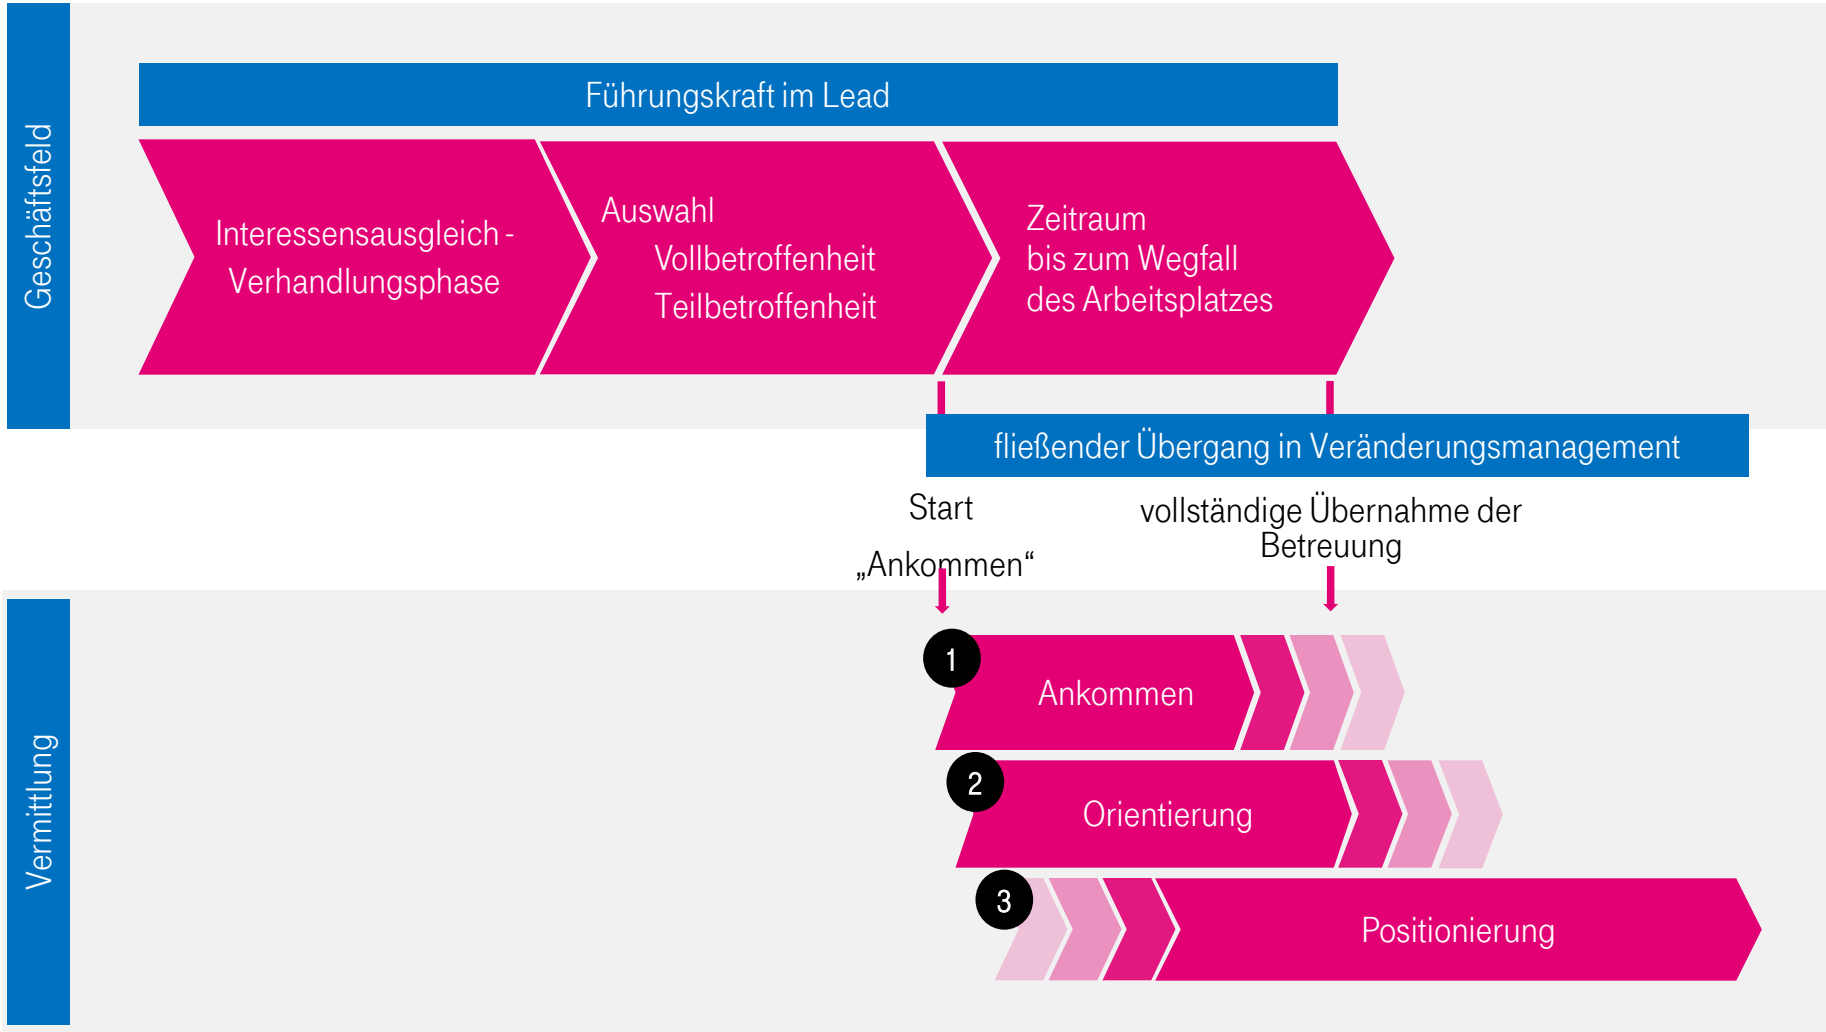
Geschäftsfeld

Führungskraft im Lead

Interessensausgleich - Verhandlungsphase

Auswahl
Vollbetroffenheit
Teilbetroffenheit

Zeitraum
bis zum Wegfall
des Arbeitsplatzes

fließender Übergang in Veränderungsmanagement

Start
„Ankommen“

vollständige Übernahme der Betreuung

Vermittlung

1 Ankommen

2 Orientierung

3 Positionierung